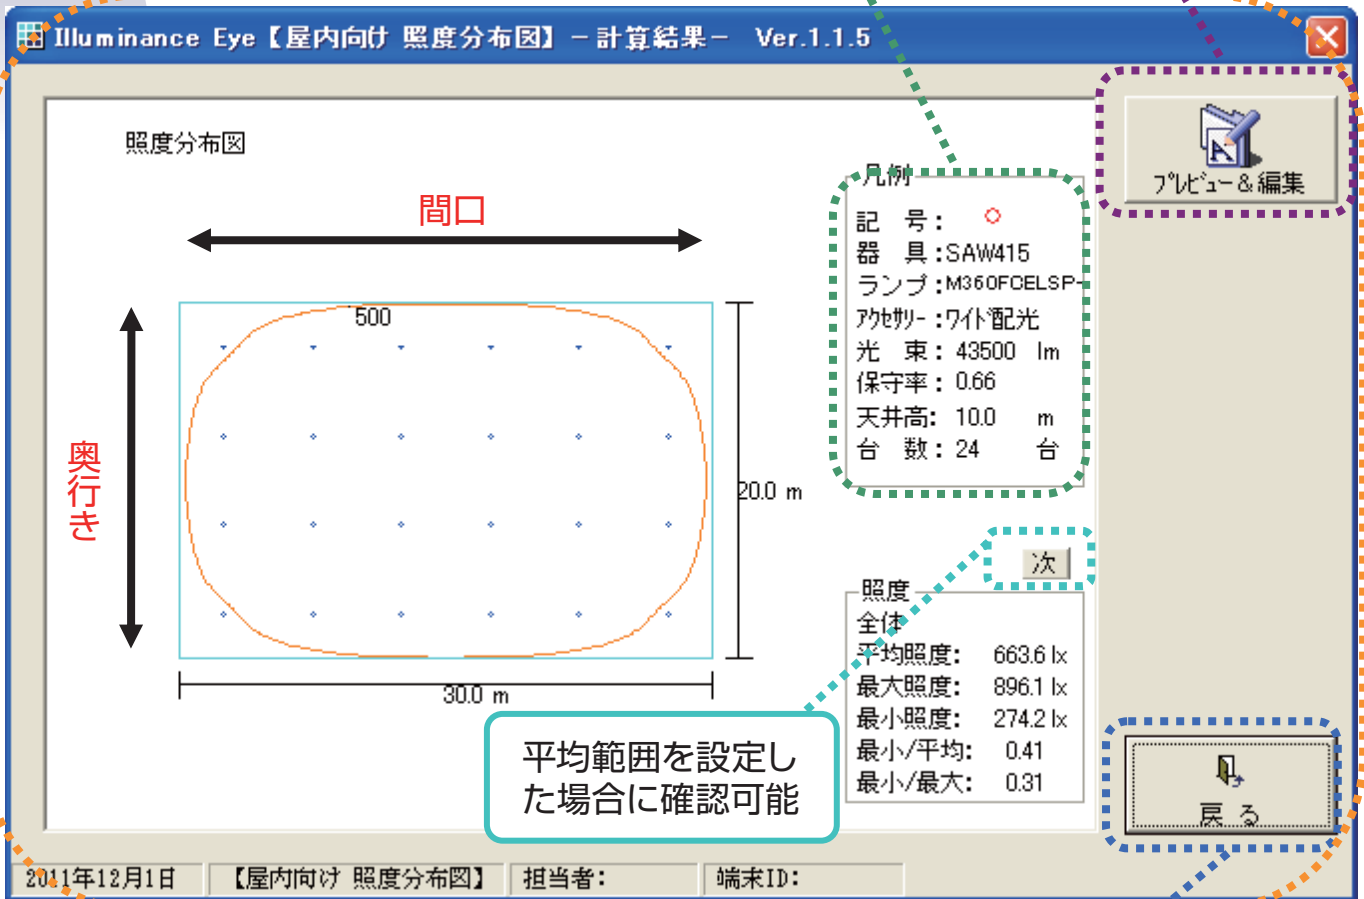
Illuminance Eye【屋内向け 照度分布図】－計算結果－ Ver.1.1.5

照度分布図

間口

奥行き

500

20.0 m

30.0 m

凡例
記 号: ○
器 具:SAW415
ランプ:M360FCELSP-
アクセサリー:ワイド配光
光 束: 43500 lm
保守率: 0.66
天井高: 10.0 m
台 数: 24 台

プレビュー＆編集

次

照度
全体
平均照度: 663.6 lx
最大照度: 896.1 lx
最小照度: 274.2 lx
最小/平均: 0.41
最小/最大: 0.31

平均範囲を設定した場合に確認可能

戻る

2011年12月1日 【屋内向け 照度分布図】 担当者: 端末ID: